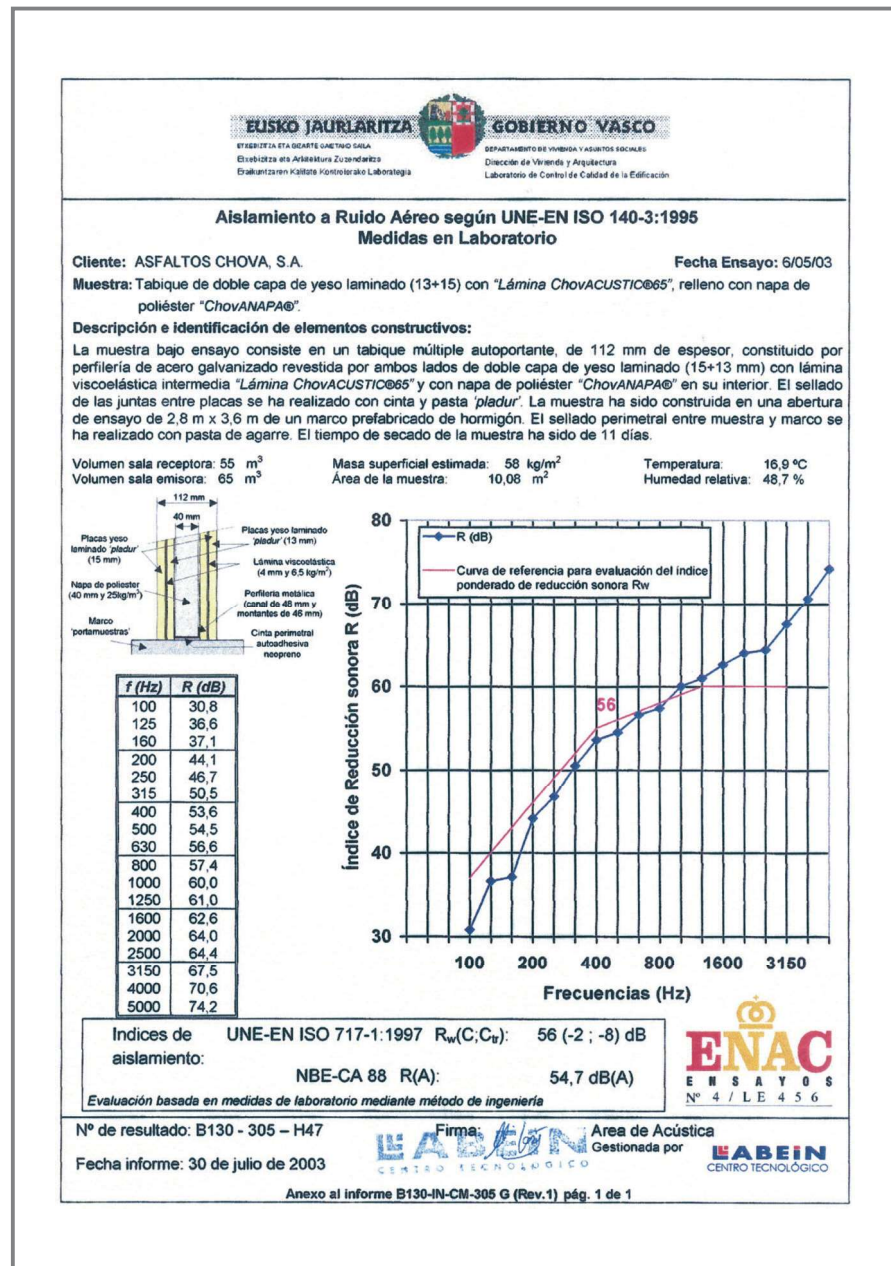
EUSKO JAURLARITZA
ETXEBIZITZA ETA GIZARTE GAIETAKO SAILA
Etxebizitza eta Arkitektura Zuzendaritza
Eraikuntzaren Kalitate Kontrolerako Laborategia

GOBIERNO VASCO
DEPARTAMENTO DE VIVIENDA Y ASUNTOS SOCIALES
Dirección de Vivienda y Arquitectura
Laboratorio de Control de Calidad de la Edificación

Aislamiento a Ruido Aéreo según UNE-EN ISO 140-3:1995
Medidas en Laboratorio

Cliente: ASFALTOS CHOVA, S.A.
Fecha Ensayo: 6/05/03

Muestra: Tabique de doble capa de yeso laminado (13+15) con "Lámina ChovACUSTIC®65", relleno con napa de poliéster "ChovANAPA®".

Descripción e identificación de elementos constructivos:

La muestra bajo ensayo consiste en un tabique múltiple autoportante, de 112 mm de espesor, constituido por perfilería de acero galvanizado revestida por ambos lados de doble capa de yeso laminado (15+13 mm) con lámina viscoelástica intermedia "Lámina ChovACUSTIC®65" y con napa de poliéster "ChovANAPA®" en su interior. El sellado de las juntas entre placas se ha realizado con cinta y pasta 'pladur'. La muestra ha sido construida en una abertura de ensayo de 2,8 m x 3,6 m de un marco prefabricado de hormigón. El sellado perimetral entre muestra y marco se ha realizado con pasta de agarre. El tiempo de secado de la muestra ha sido de 11 días.

Volumen sala receptora: 55 $m^3$
Volumen sala emisora: 65 $m^3$
Masa superficial estimada: 58 $kg/m^2$
Área de la muestra: 10,08 $m^2$
Temperatura: 16,9 ºC
Humedad relativa: 48,7 %

112 mm
40 mm
Placas yeso laminado 'pladur' (15 mm)
Napa de poliester (40 mm y 25kg/$m^3$)
Marco 'portamuestras'
Placas yeso laminado 'pladur' (13 mm)
Lámina viscoelástica (4 mm y 6,5 kg/$m^2$)
Perfilería metálica (canal de 48 mm y montantes de 46 mm)
Cinta perimetral autoadhesiva neopreno

| f (Hz) | R (dB) |
|---|---|
| 100 | 30,8 |
| 125 | 36,6 |
| 160 | 37,1 |
| 200 | 44,1 |
| 250 | 46,7 |
| 315 | 50,5 |
| 400 | 53,6 |
| 500 | 54,5 |
| 630 | 56,6 |
| 800 | 57,4 |
| 1000 | 60,0 |
| 1250 | 61,0 |
| 1600 | 62,6 |
| 2000 | 64,0 |
| 2500 | 64,4 |
| 3150 | 67,5 |
| 4000 | 70,6 |
| 5000 | 74,2 |

R (dB)
Curva de referencia para evaluación del índice ponderado de reducción sonora Rw
Índice de Reducción sonora R (dB)
80
70
60
50
40
30
56
100 200 400 800 1600 3150
Frecuencias (Hz)

Indices de aislamiento: UNE-EN ISO 717-1:1997 $R_w(C;C_{tr})$: 56 (-2 ; -8) dB
NBE-CA 88 R(A): 54,7 dB(A)
Evaluación basada en medidas de laboratorio mediante método de ingeniería

ENAC
ENSAYOS
Nº 4/LE456

Nº de resultado: B130 - 305 – H47
Fecha informe: 30 de julio de 2003
Firma:
LABEIN CENTRO TECNOLÓGICO
Area de Acústica
Gestionada por
LABEIN CENTRO TECNOLÓGICO

Anexo al informe B130-IN-CM-305 G (Rev.1) pág. 1 de 1